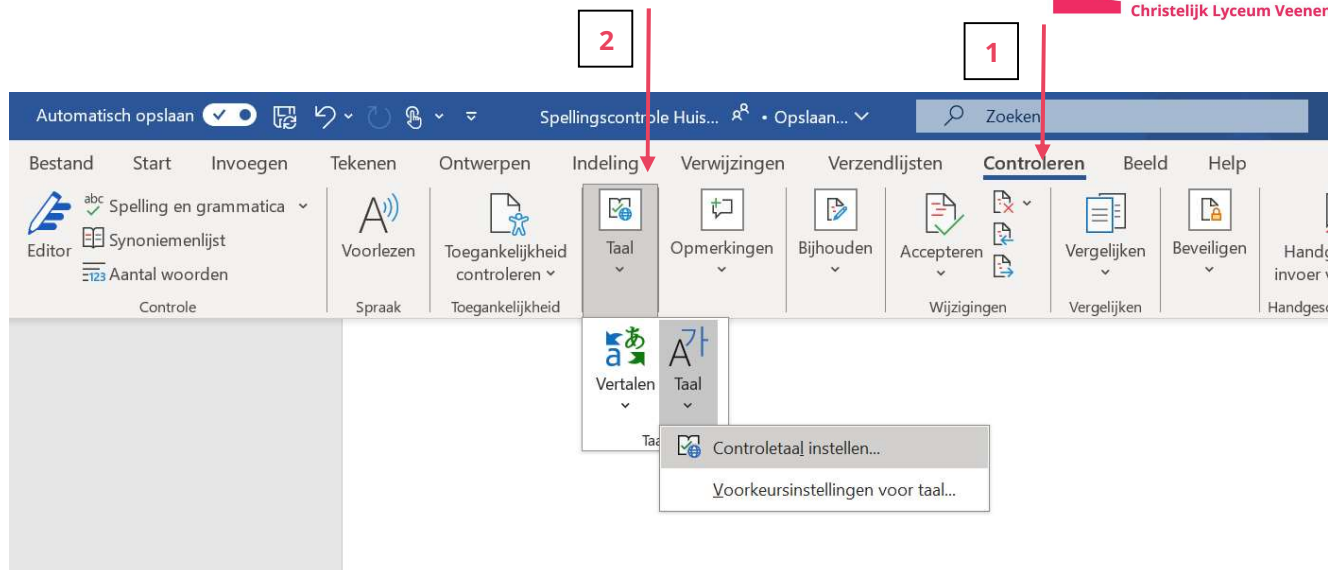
Christelijk Lyceum Veenendaal

2

1

Automatisch opslaan

Spellingscontrole Huis... • Opslaan...

Zoeken

Bestand Start Invoegen Tekenen Ontwerpen Indeling Verwijzingen Verzendlijsten Controleren Beeld Help

Editor
Spelling en grammatica
Synoniemenlijst
Aantal woorden
Controle

Voorlezen
Spraak

Toegankelijkheid controleren
Toegankelijkheid

Taal

Opmerkingen

Bijhouden

Accepteren
Wijzigingen

Vergelijken
Vergelijken

Beveiligen

Handg invoer
Handges

Vertalen

Taal

Taa

Controletaal instellen...

Voorkeursinstellingen voor taal...